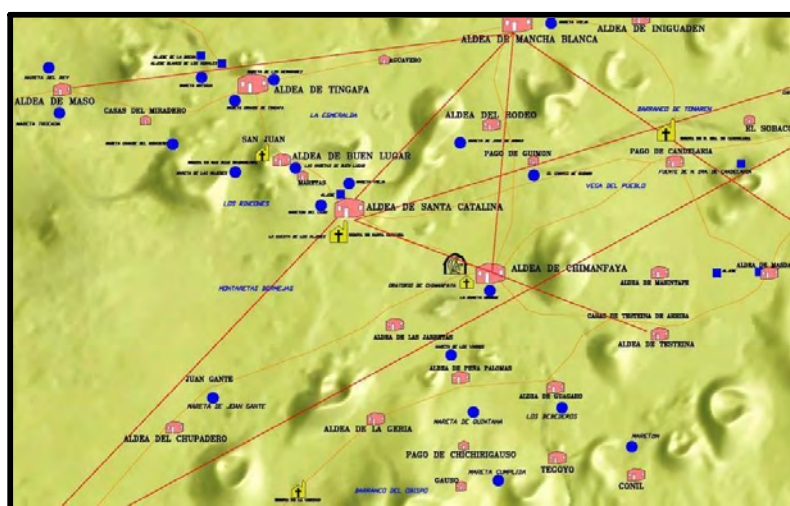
ALDEA DE MANCHA BLANCA
ALDEA DE INIGUADEN
MARETA VIEJA
ALJIBE DE LA MARINA
ALJIBE BLANCO DE LOS MORALES
AGUAVERO
MARETA DEL REY
MARETA ANTIGUA
MARETA DE LAS HERRADURAS
ALDEA DE TINGAFA
ALDEA DE MASO
MARETA GRANDE DE TINGAFA
CASAS DEL MIRADERO
MARETA TROCADA
LA ESMERALDA
BARRANCO DE TENAMEN
ALDEA DEL RODEO
EL SOBACO
SAN JUAN
MARETA GRANDE DEL MIRADERO
PAGO DE GUIMON
PAGO DE CANDELARIA
ALDEA DE BUEN LUGAR
MARETA DE JUAN DE MORENO
MARETA DE LAS SALINAS
MARETAS
EL CHARCO DE GUIMON
VEGA DEL PUEBLO
FUENTE DE N. SRA. DE CANDELARIA
LOS RINCONES
ALJIBE
ALDEA DE SANTA CATALINA
MARETA DEL SOL
ALDEA DE CHIMANFAYA
ALDEA DE MAGUEZ
ALDEA DE MANINTAFE
MONTAÑETAS BERMEJAS
ORATORIO DE CHIMANFAYA
CASAS DE TESTEINA DE ARRIBA
ALDEA DE TESTEINA
ALDEA DE LAS JARRETAS
ALDEA DE PEÑA PALOMAS
JUAN GANTE
ALDEA DE GUAGARO
MARETA DE JUAN GANTE
LOS BOBEDEROS
MARETA DE QUINTANA
ALDEA DE LA GERIA
ALDEA DEL CHUPADERO
MARETON
PAGO DE CHICHIRIGAUSO
TECOYO
MARETA CUMPLIDA
GAUSO
BARRANCO DEL OBISPO
CONIL